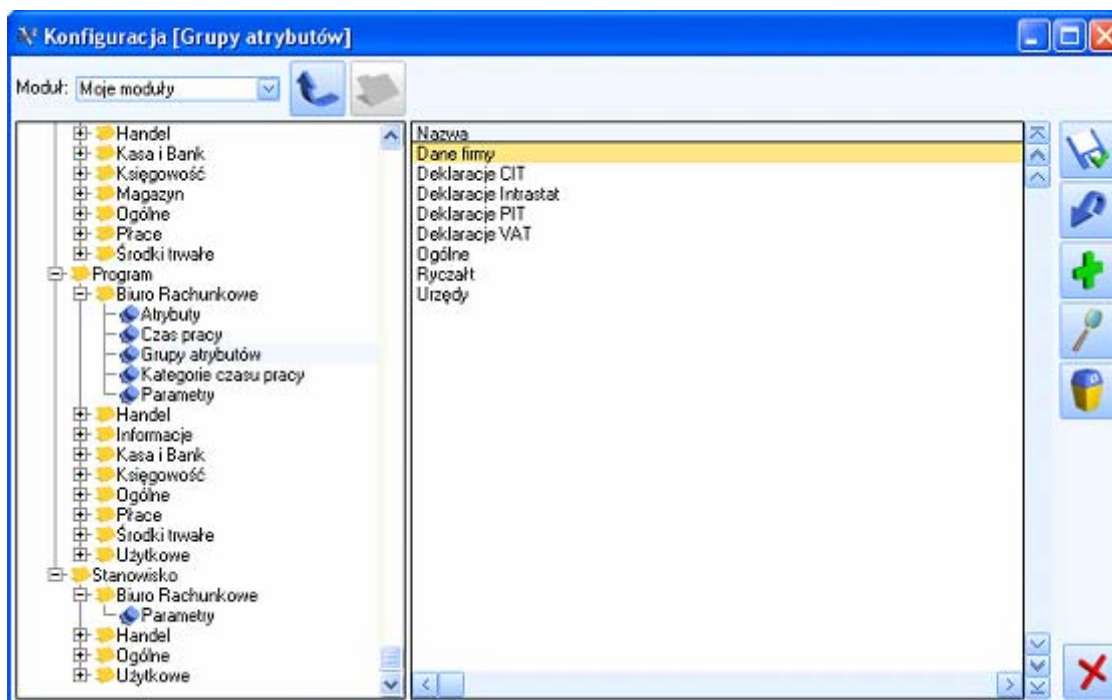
Konfiguracja [Grupy atrybutów]

Moduł: Moje moduły

Handel
Kasa i Bank
Księgowość
Magazyn
Ogólne
Płace
Środki trwałe
Program
Biuro Rachunkowe
Atrybuty
Czas pracy
Grupy atrybutów
Kategorie czasu pracy
Parametry
Handel
Informacje
Kasa i Bank
Księgowość
Ogólne
Płace
Środki trwałe
Użytkowe
Stanowisko
Biuro Rachunkowe
Parametry
Handel
Ogólne
Użytkowe

| Nazwa |
|---|
| Dane firmy |
| Deklaracje CIT |
| Deklaracje Intrastat |
| Deklaracje PIT |
| Deklaracje VAT |
| Ogólne |
| Ryczałt |
| Urzędy |